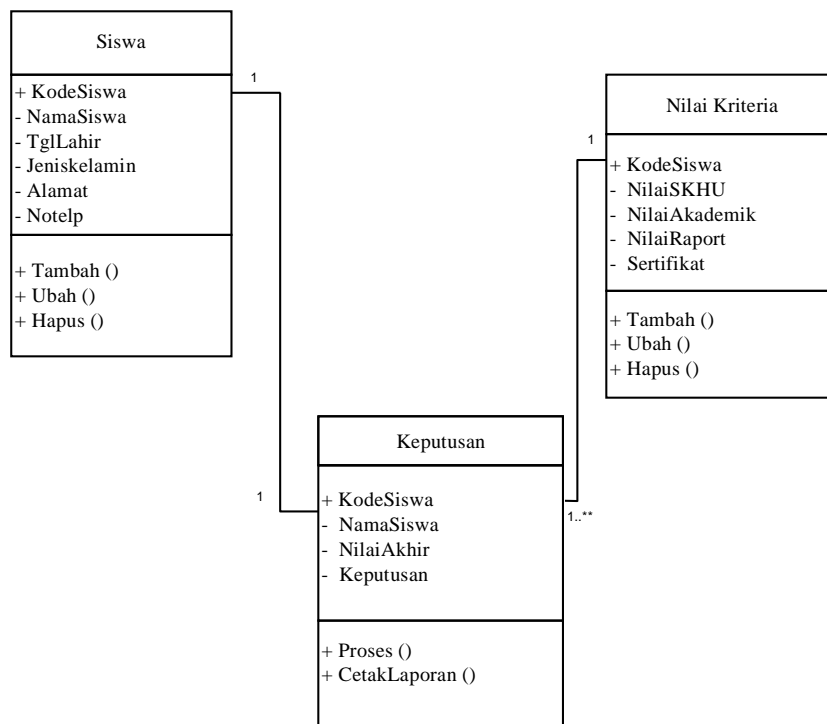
Siswa

+ KodeSiswa
- NamaSiswa
- TglLahir
- Jeniskelamin
- Alamat
- Notelp

+ Tambah ()
+ Ubah ()
+ Hapus ()

1

Nilai Kriteria

1

+ KodeSiswa
- NilaiSKHU
- NilaiAkademik
- NilaiRaport
- Sertifikat

+ Tambah ()
+ Ubah ()
+ Hapus ()

Keputusan

1

+ KodeSiswa
- NamaSiswa
- NilaiAkhir
- Keputusan

1..**

+ Proses ()
+ CetakLaporan ()